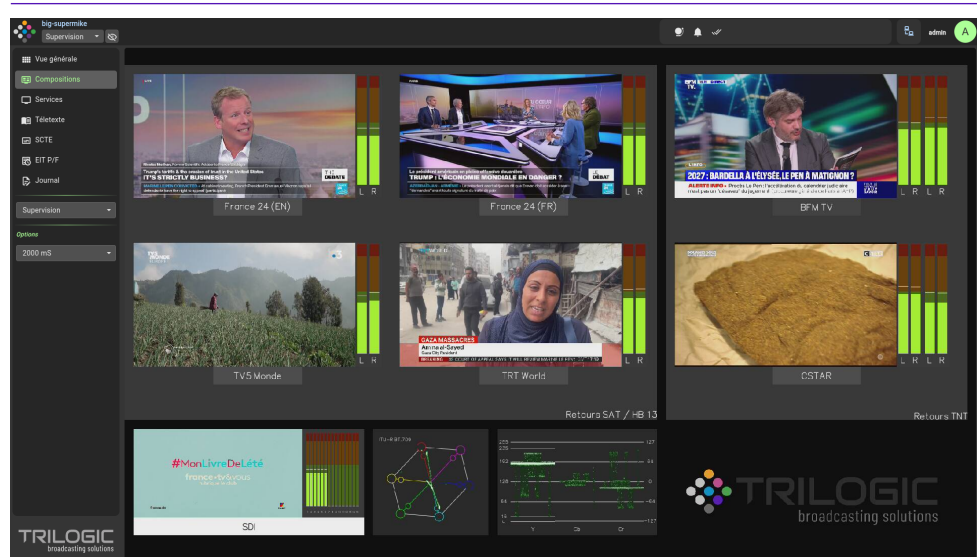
big-supermike
Supervision

admin A

Vue générale
Compositions
Services
Télétexte
SCTE
EIT P/F
Journal

Supervision

Options
2000 mS

IT'S STRICTLY BUSINESS?
DÉBAT
L R
France 24 (EN)

TRUMP : L'ÉCONOMIE MONDIALE EN DANGER ?
DÉBAT
L R
France 24 (FR)

2027 : BARDELLA À L'ÉLYSÉE, LE PEN À MATIGNON ?
L R L R
BFM TV

L R
TV5 Monde

GAZA MASSACRES
Amna el-Sayed
L R
TRT World

L R L R
CSTAR

Retours SAT / HB 13
Retours TNT

#MonLivreDeLété
france•tv&vous
SDI

ITU-R BT.709

TRILOGIC
broadcasting solutions

TRILOGIC
broadcasting solutions